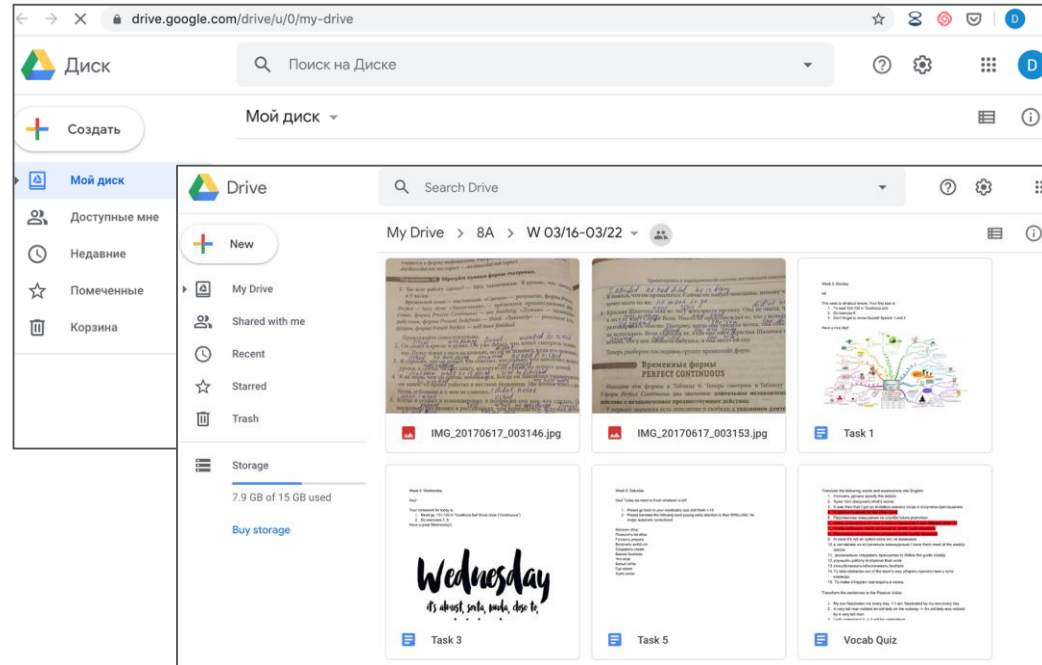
drive.google.com/drive/u/0/my-drive

Диск

Поиск на Диске

Создать

Мой диск

Мой диск

Доступные мне

Недавние

Помеченные

Корзина

Drive

Search Drive

New

My Drive

Shared with me

Recent

Starred

Trash

Storage

7.9 GB of 15 GB used

Buy storage

My Drive > 8A > W 03/16-03/22

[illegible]

Временные формы
PERFECT CONTINUOUS

IMG_20170617_003146.jpg

IMG_20170617_003153.jpg

Task 1

Wednesday
it's almost, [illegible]

Task 3

Task 5

Vocab Quiz